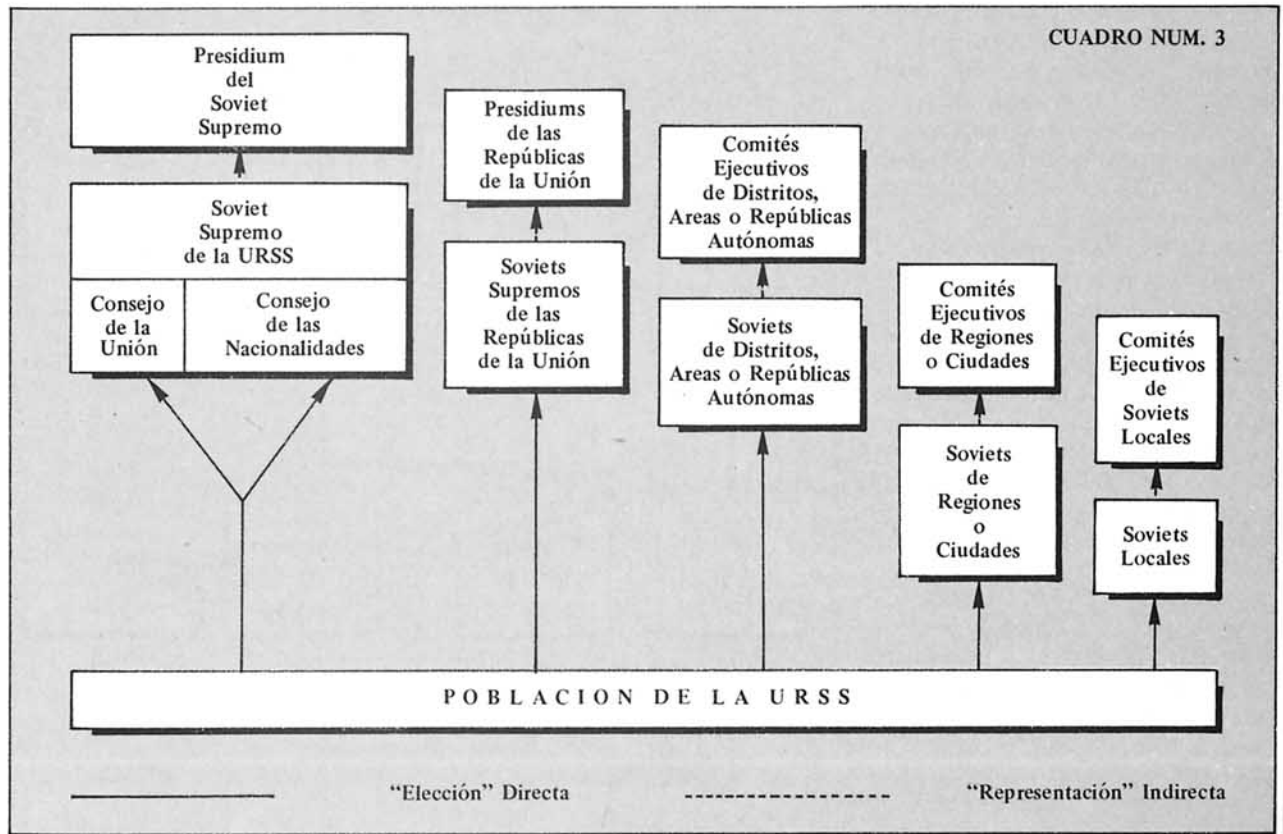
CUADRO NUM. 3

Presidium del Soviet Supremo

Soviet Supremo de la URSS

Consejo de la Unión

Consejo de las Nacionalidades

Presidiums de las Repúblicas de la Unión

Soviets Supremos de las Repúblicas de la Unión

Comités Ejecutivos de Distritos, Areas o Repúblicas Autónomas

Soviets de Distritos, Areas o Repúblicas Autónomas

Comités Ejecutivos de Regiones o Ciudades

Soviets de Regiones o Ciudades

Comités Ejecutivos de Soviets Locales

Soviets Locales

POBLACION DE LA URSS

"Elección" Directa

"Representación" Indirecta